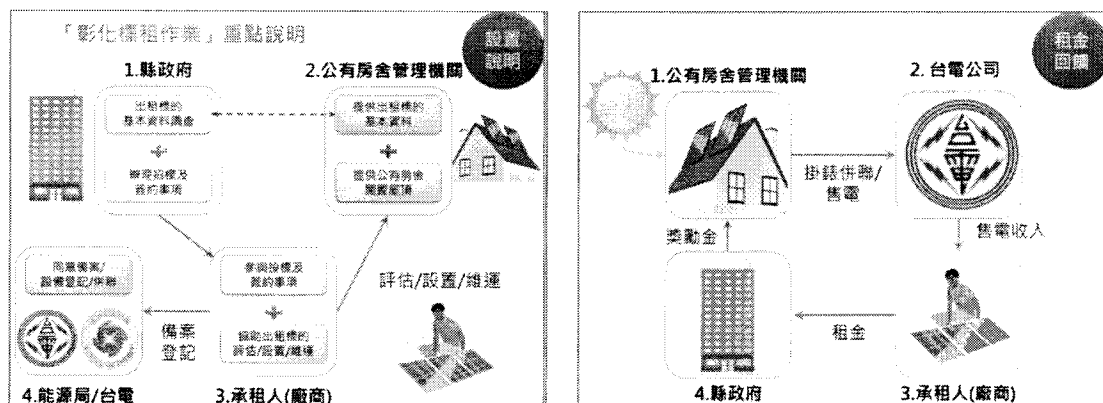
「彰化標租作業」重點說明

設置說明

1.縣政府

2.公有房舍管理機關

出租標的基本資料調查

辦理招標及簽約事項

提供出租標的基本資料

提供公有房舍屋頂設置

同意備案/設備登記/併聯

參與投標及簽約事項

辦理出租標的評估/設置/維運

評估/設置/維運

備案登記

4.能源局/台電

3.承租人(廠商)

租金回饋

1.公有房舍管理機關

2. 台電公司

掛錶併聯/售電

售電收入

獎勵金

租金

4.縣政府

3.承租人(廠商)